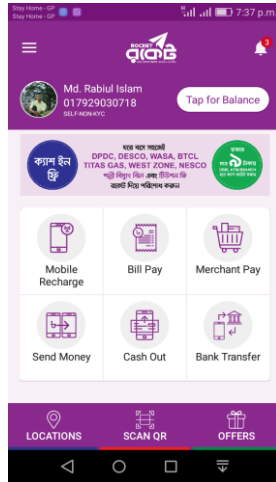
Stay Home - GP
Stay Home - GP

7:37 p.m.

ROCKET
রকেট

3

Md. Rabiul Islam
01792030718
SELF-NON-KYC

Tap for Balance

ক্যাশ ইন ফ্রি

ঘরে বসে সহজেই
DPDC, DESCO, WASA, BTCL
TITAS GAS, WEST ZONE, NESCO
পল্লী বিদ্যুৎ বিল এবং টিউশন ফি
রকেট দিয়ে পরিশোধ করুন

Mobile Recharge

Bill Pay

Merchant Pay

Send Money

Cash Out

Bank Transfer

LOCATIONS

SCAN QR

OFFERS